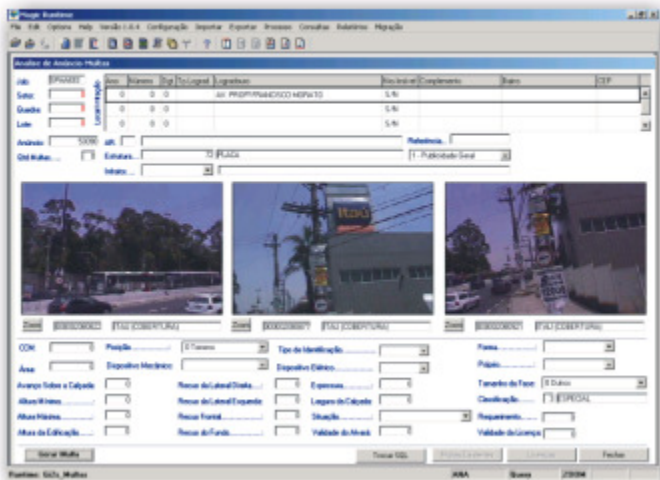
Magic Business

File Edit Options Help Versão 1.0.4 Configuração Importar Exportar Processo Consultas Relatórios Migração

Analise de Anúncio Multas

Jdb
Setor
Quadra
Lote

Localização

| Ano | Número | Dgt | Tp Lograd | Logradouro | Nro Imóvel | Complemento | Bairro | CEP |
|---|---|---|---|---|---|---|---|---|
| 0 | 0 | 0 | | AV. PROF FRANCISCO MORATO | S/N | | | |
| 0 | 0 | 0 | | | S/N | | | |
| 0 | 0 | 0 | | | S/N | | | |

Anúncio 5090
Qtd Multas
Estrutura PLACA
Infrator
Referência
1 - Publicidade Geral

Zoom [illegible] ITAU (COBERTURA)
Zoom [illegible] ITAU (COBERTURA)
Zoom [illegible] ITAU (COBERTURA)

CCM
Área
Avanço Sobre a Calçada
Altura Mínima
Altura Máxima
Altura da Edificação
Posição
Dispositivo Mecânico
Recuo do Lateral Direito
Recuo do Lateral Esquerdo
Recuo Frontal
Recuo do Fundo
Tipo de Identificação
Dispositivo Elétrico
Espessura
Largura da Calçada
Situação
Validade do Alvará
Forma
Painéis
Tamanho da Face
Classificação
Requerimento
Validade da Licença
ESPECIAL

Gerar Multa
Trocar SQL
Fechar

Runtime: SGTo_Multas